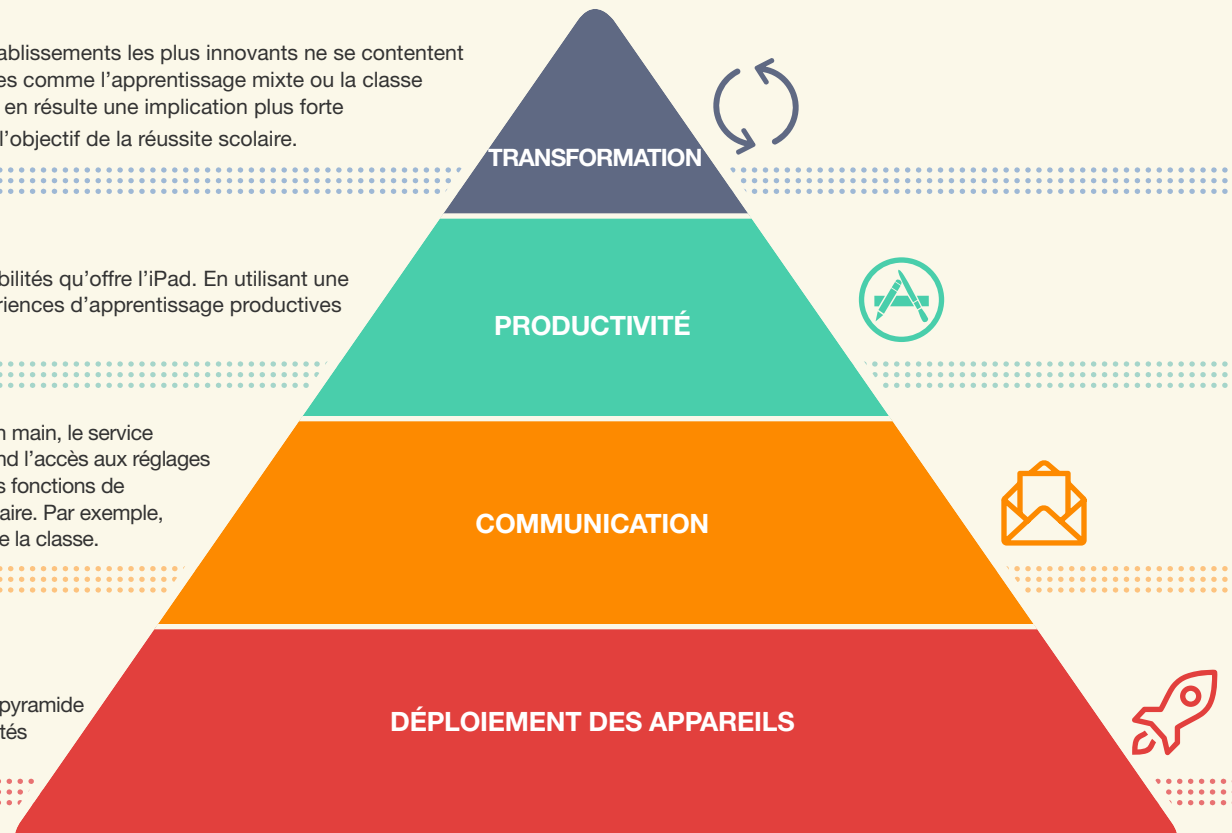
ablissements les plus innovants ne se contentent es comme l'apprentissage mixte ou la classe en résulte une implication plus forte l'objectif de la réussite scolaire.

TRANSFORMATION

bilités qu'offre l'iPad. En utilisant une riences d'apprentissage productives

PRODUCTIVITÉ

n main, le service nd l'accès aux réglages s fonctions de aire. Par exemple, e la classe.

COMMUNICATION

pyramide tés

DÉPLOIEMENT DES APPAREILS